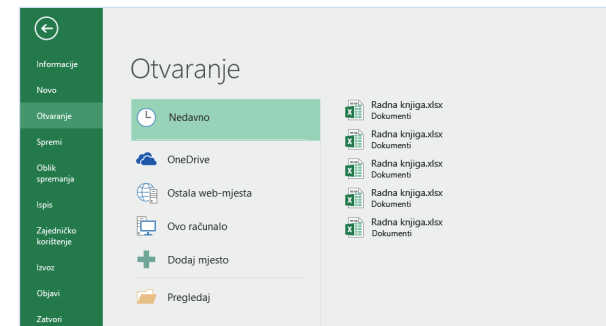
Informacije
Novo
Otvaranje
Spremi
Oblik spremanja
Ispis
Zajedničko korištenje
Izvoz
Objavi
Zatvori

Otvaranje

Nedavno
OneDrive
Ostala web-mjesta
Ovo računalo
Dodaj mjesto
Pregledaj

Radna knjiga.xlsx
Dokumenti
Radna knjiga.xlsx
Dokumenti
Radna knjiga.xlsx
Dokumenti
Radna knjiga.xlsx
Dokumenti
Radna knjiga.xlsx
Dokumenti